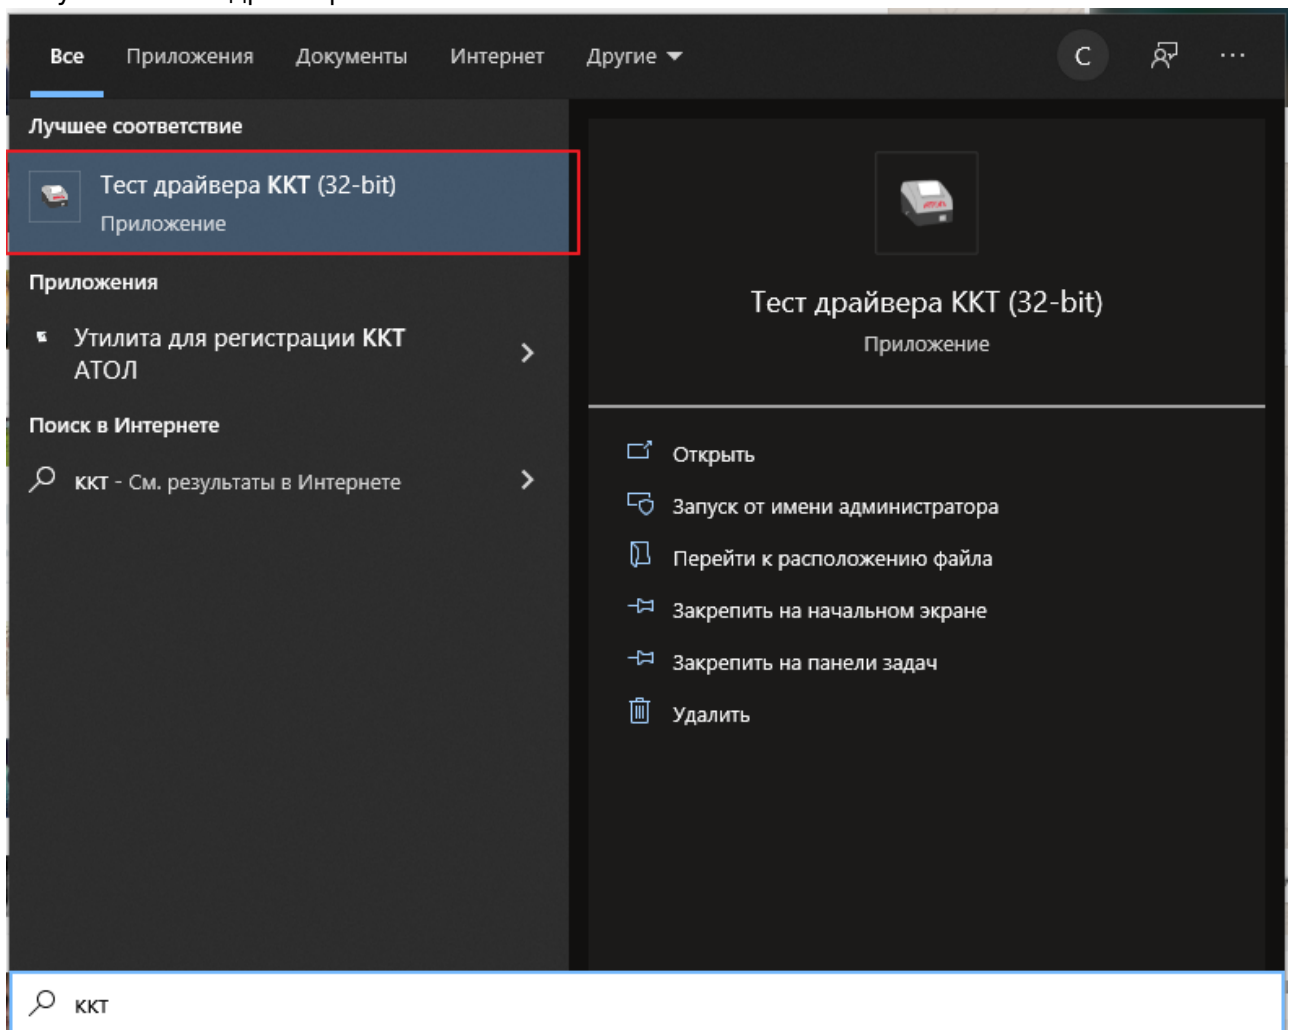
Все Приложения Документы Интернет Другие

C

...

Лучшее соответствие

Тест драйвера ККТ (32-bit)
Приложение

Приложения

Утилита для регистрации ККТ АТОЛ

Поиск в Интернете

ккт - См. результаты в Интернете

Тест драйвера ККТ (32-bit)
Приложение

Открыть

Запуск от имени администратора

Перейти к расположению файла

Закрепить на начальном экране

Закрепить на панели задач

Удалить

ккт